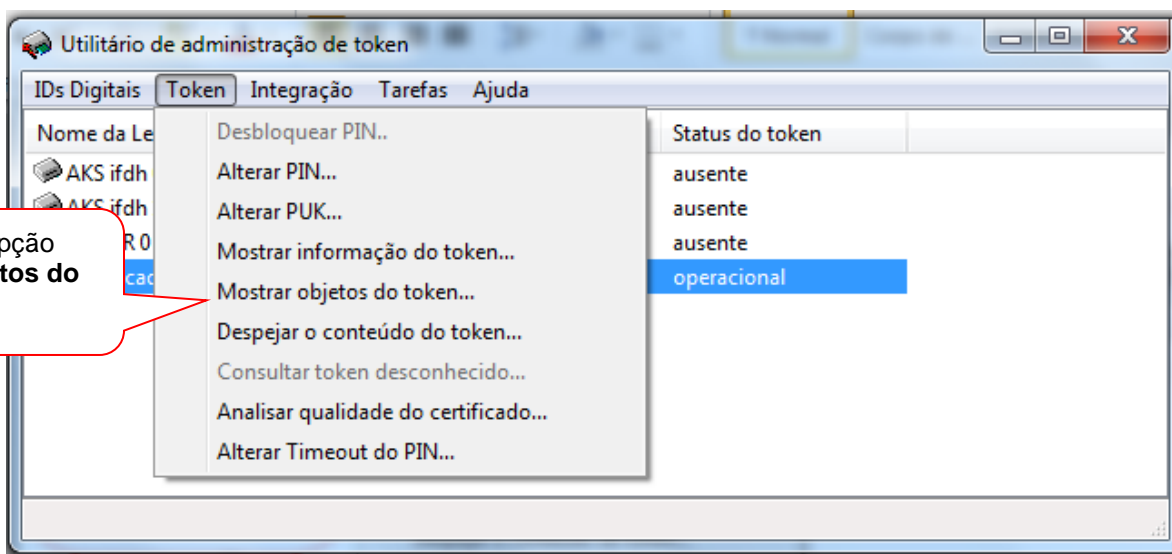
Utilitário de administração de token

IDs Digitais Token Integração Tarefas Ajuda

Nome da Le

AKS ifdh

AKS ifdh

R 0

cac

Desbloquear PIN..

Alterar PIN...

Alterar PUK...

Mostrar informação do token...

Mostrar objetos do token...

Despejar o conteúdo do token...

Consultar token desconhecido...

Analisar qualidade do certificado...

Alterar Timeout do PIN...

Status do token

ausente

ausente

ausente

operacional

opção
**tos do**